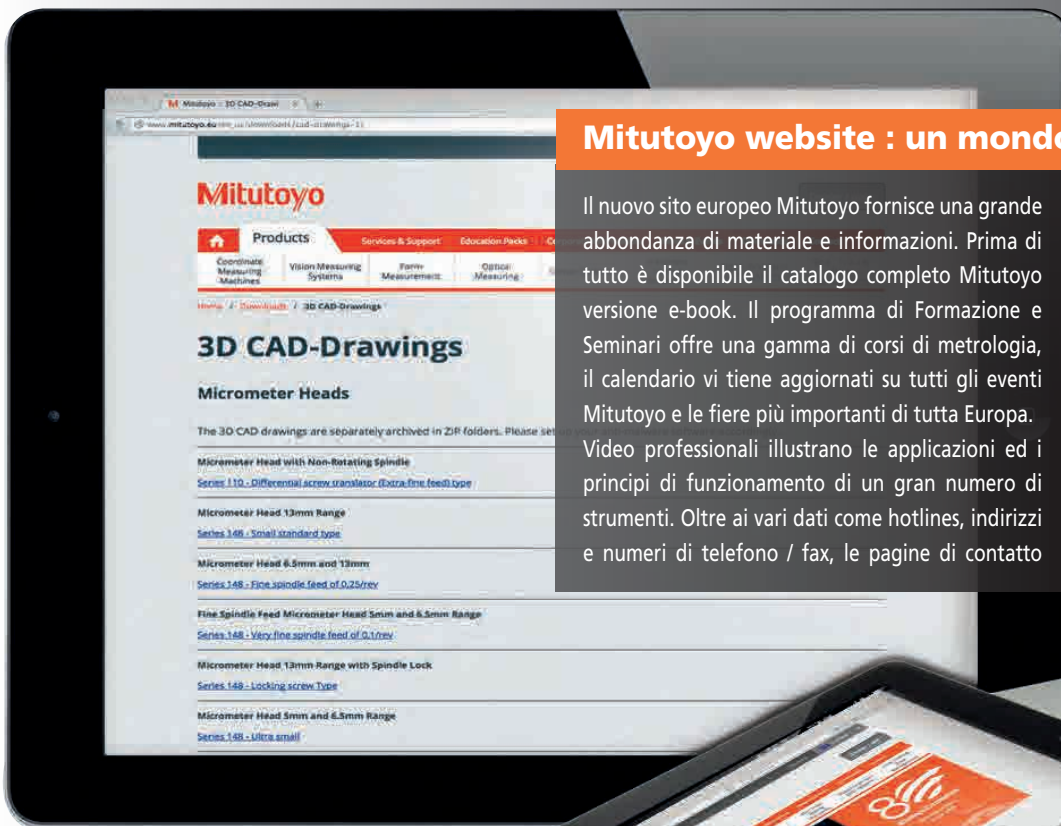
Mitutoyo - 3D CAD-Drawi

www.mitutoyo.eu/en_us/downloads/cad-drawings-1/

Mitutoyo

Products

Services & Support

Education Packs

Coordinate Measuring Machines

Vision Measuring Systems

Form Measurement

Optical Measuring

Home / Downloads / 3D CAD-Drawings

3D CAD-Drawings

Micrometer Heads

The 3D CAD drawings are separately archived in ZIP folders. Please se

Micrometer Head with Non-Rotating Spindle

Series 110 - Differential screw translator (Extra-fine feed) type

Micrometer Head 13mm Range

Series 148 - Small standard type

Micrometer Head 6.5mm and 13mm

Series 148 - Fine spindle feed of 0.25/rev

Fine Spindle Feed Micrometer Head 5mm and 6.5mm Range

Series 148 - Very fine spindle feed of 0.1/rev

Micrometer Head 13mm Range with Spindle Lock

Series 148 - Locking screw Type

Micrometer Head 5mm and 6.5mm Range

Series 148 - Ultra small

Mitutoyo website : un mondo

Il nuovo sito europeo Mitutoyo fornisce una grande abbondanza di materiale e informazioni. Prima di tutto è disponibile il catalogo completo Mitutoyo versione e-book. Il programma di Formazione e Seminari offre una gamma di corsi di metrologia, il calendario vi tiene aggiornati su tutti gli eventi Mitutoyo e le fiere più importanti di tutta Europa.
Video professionali illustrano le applicazioni ed i principi di funzionamento di un gran numero di strumenti. Oltre ai vari dati come hotlines, indirizzi e numeri di telefono / fax, le pagine di contatto